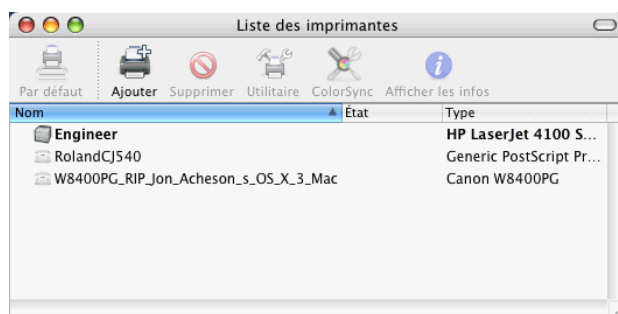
Liste des imprimantes

Par défaut Ajouter Supprimer Utilitaire ColorSync Afficher les infos

| Nom | État | Type |
|---|---|---|
| Engineer | | HP LaserJet 4100 S... |
| RolandCJ540 | | Generic PostScript Pr... |
| W8400PG_RIP_Jon_Acheson_s_OS_X_3_Mac | | Canon W8400PG |